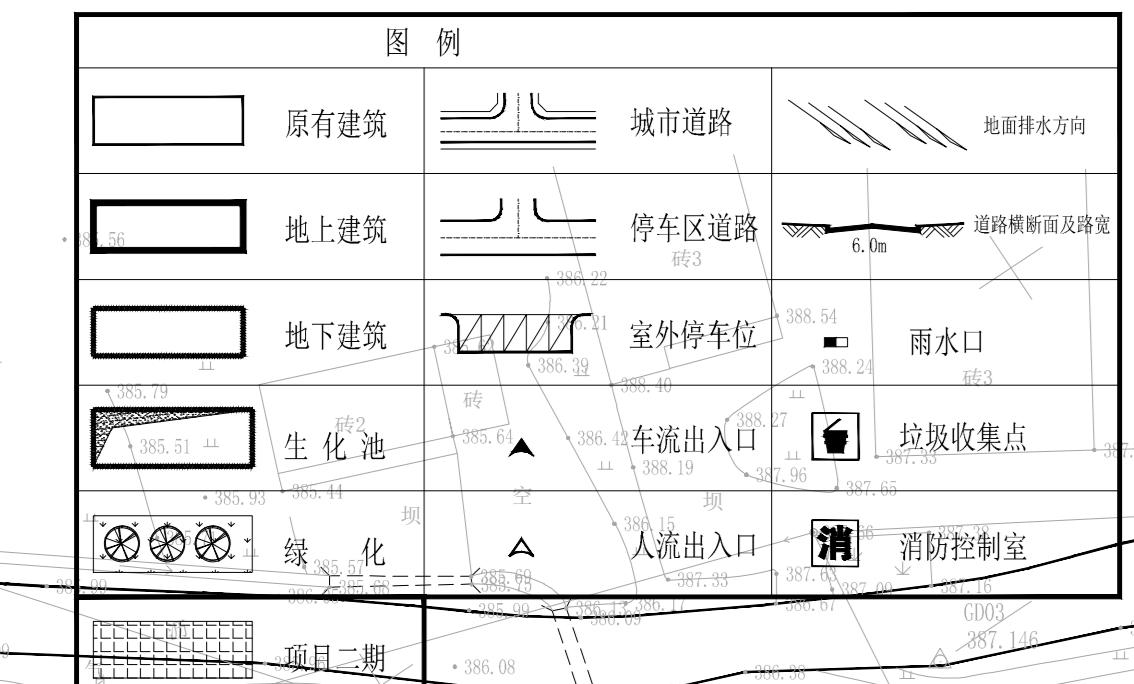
图 例

| | | | | | |
|---|---|---|---|---|---|
| | 原有建筑 | | 城市道路 | | 地面排水方向 |
| | 地上建筑 | | 停车区道路 | 6.0m | 道路横断面及路宽 |
| | 地下建筑 | | 室外停车位 | | 雨水口 |
| | 生 化 池 | | 车流出入口 | | 垃圾收集点 |
| | 绿 化 | | 人流出入口 | 消 | 消防控制室 |
| | 项目二期 | | | | |

388.56 386.22 砖3 386.21 388.54 386.39 388.24 388.40 砖3 385.79 砖2 砖 388.27 385.51 385.64 386.42 388.19 387.96 387.33 387.65 385.93 385.44 空 坝 坝 386.15 385.57 385.69 387.33 387.63 387.16 385.99 386.43 386.17 386.67 GD03 387.146 386.08 386.38